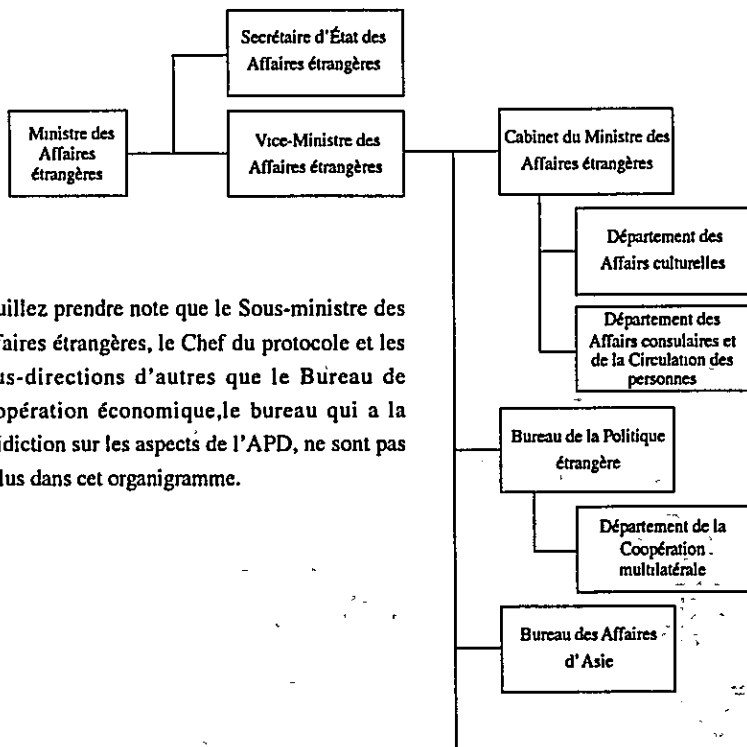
Secrétaire d'État des Affaires étrangères

Ministre des Affaires étrangères

Vice-Ministre des Affaires étrangères

Cabinet du Ministre des Affaires étrangères

Département des Affairs culturelles

Département des Affairs consulaires et de la Circulation des personnes

Bureau de la Politique étrangère

Département de la Coopération multilatérale

Bureau des Affaires d'Asie

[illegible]uillez prendre note que le Sous-ministre des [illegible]faires étrangères, le Chef du protocole et les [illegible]us-directions d'autres que le Bureau de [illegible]opération économique,le bureau qui a la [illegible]idiction sur les aspects de l'APD, ne sont pas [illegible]lus dans cet organigramme.